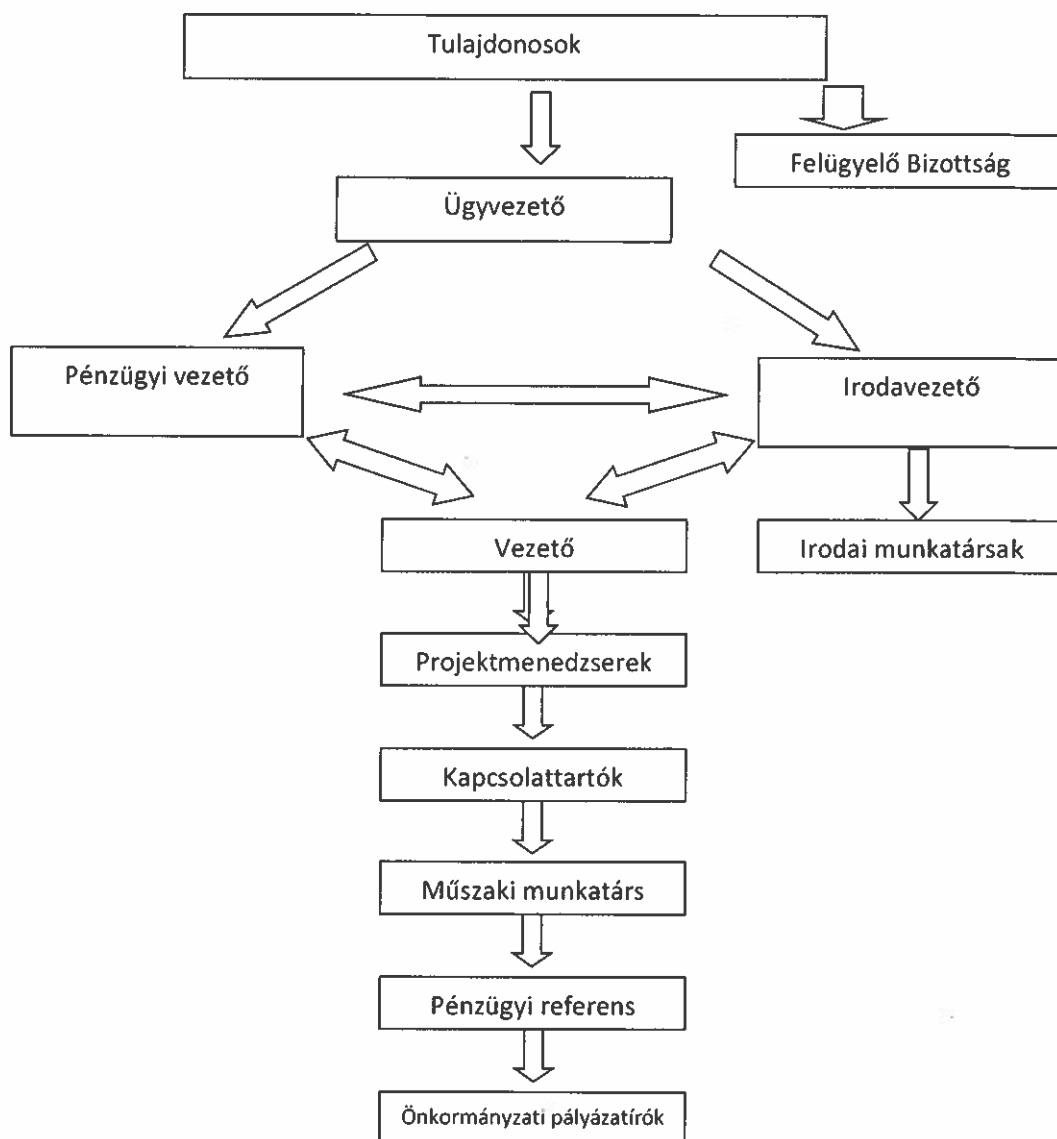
Tulajdonosok

Felügyelő Bizottság

Ügyvezető

Pénzügyi vezető

Irodavezető

Vezető

Irodai munkatársak

Projektmenedzserek

Kapcsolattartók

Műszaki munkatárs

Pénzügyi referens

Önkormányzati pályázatírók